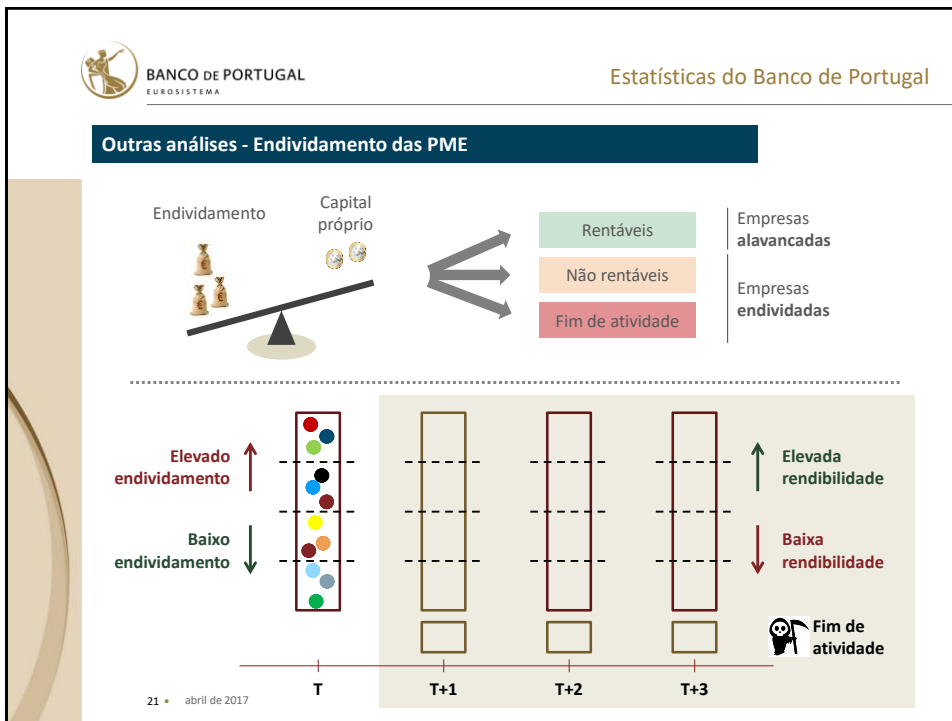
BANCO DE PORTUGAL
EUROSISTEMA

Estatísticas do Banco de Portugal

Outras análises - Endividamento das PME

Endividamento

Capital próprio

Rentáveis

Não rentáveis

Fim de atividade

Empresas **alavancadas**

Empresas **endividadas**

Elevado endividamento

Baixo endividamento

Elevada rendibilidade

Baixa rendibilidade

Fim de atividade

T

T+1

T+2

T+3

21 • abril de 2017